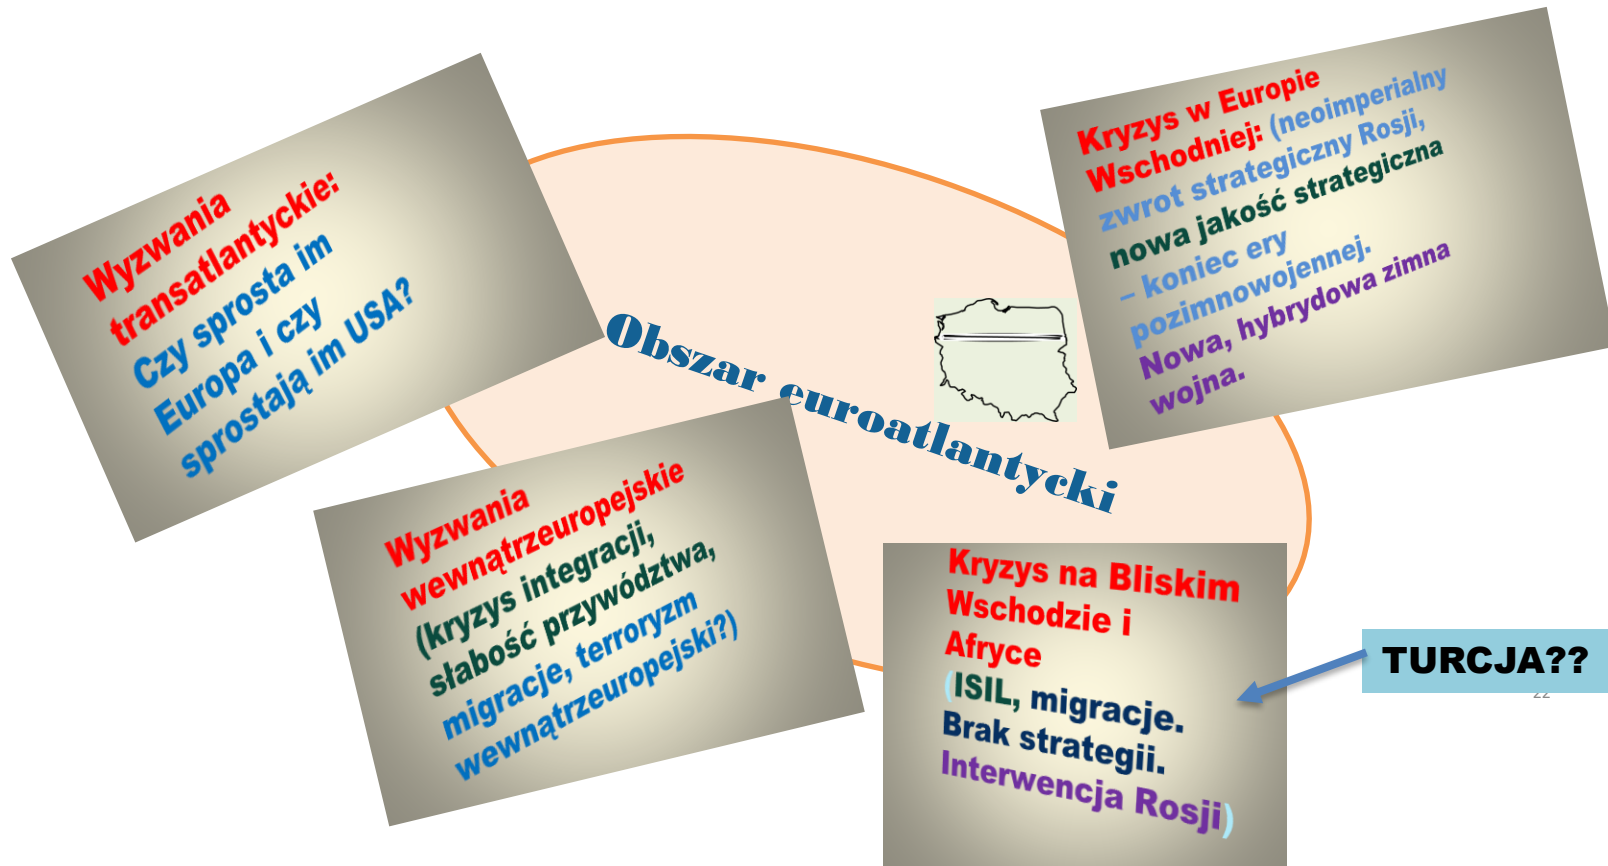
Wyzwania transatlantyckie: Czy sprosta im Europa i czy sprostają im USA?

Obszar euroatlantycki

Kryzys w Europie Wschodniej: (neoimperialny zwrot strategiczny Rosji, nowa jakość strategiczna – koniec ery pozimnowojennej. Nowa, hybrydowa zimna wojna.

Wyzwania wewnątrzeuropejskie (kryzys integracji, słabość przywództwa, migracje, terroryzm wewnątrzeuropejski?)

Kryzys na Bliskim Wschodzie i Afryce (ISIL, migracje. Brak strategii. Interwencja Rosji)

TURCJA??

22